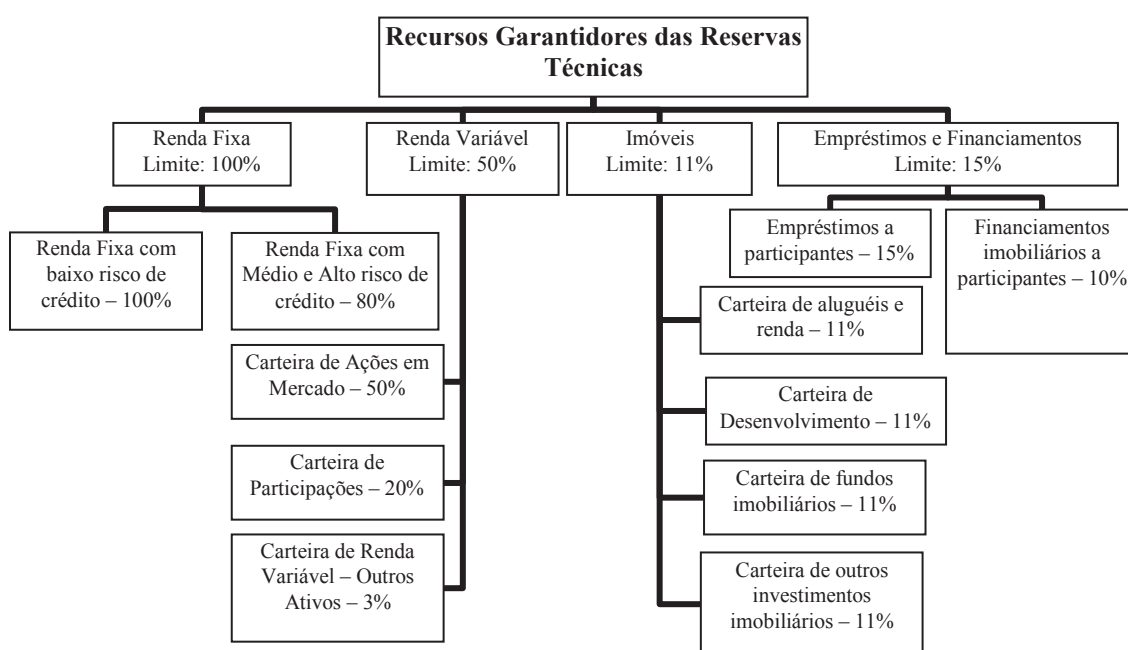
Recursos Garantidores das Reservas Técnicas

Renda Fixa
Limite: 100%

Renda Fixa com baixo risco de crédito – 100%

Renda Fixa com Médio e Alto risco de crédito – 80%

Renda Variável
Limite: 50%

Carteira de Ações em Mercado – 50%

Carteira de Participações – 20%

Carteira de Renda Variável – Outros Ativos – 3%

Imóveis
Limite: 11%

Carteira de aluguéis e renda – 11%

Carteira de Desenvolvimento – 11%

Carteira de fundos imobiliários – 11%

Carteira de outros investimentos imobiliários – 11%

Empréstimos e Financiamentos
Limite: 15%

Empréstimos a participantes – 15%

Financiamentos imobiliários a participantes – 10%